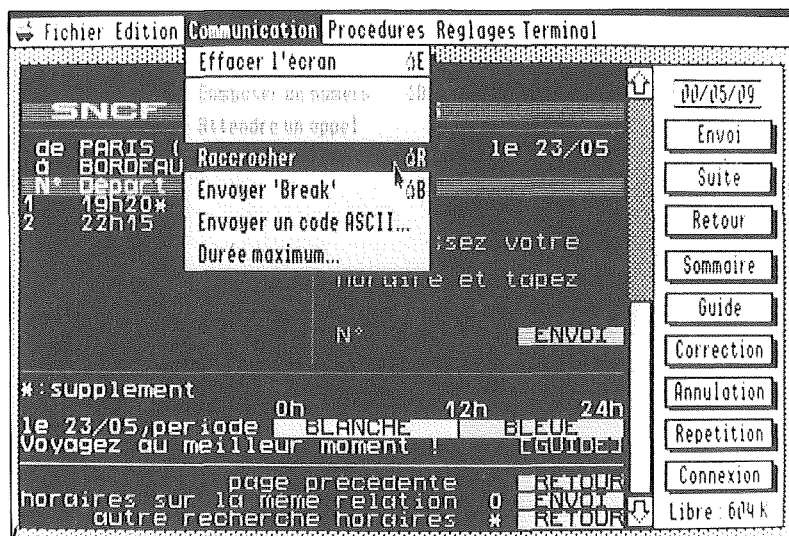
Fichier Edition Communication Procedures Reglages Terminal

Effacer l'écran ⌘E
Composer un numero ⌘D
Attendre un appel
Raccrocher ⌘R
Envoyer 'Break' ⌘B
Envoyer un code ASCII...
Durée maximum...

SNCF

de PARIS (
à BORDEAU
N° Depart
1 19h20*
2 22h15

le 23/05

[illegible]sez votre
horaire et tapez

N° ENVOI

*:supplement
0h 12h 24h
le 23/05,periode BLANCHE BLEUE
Voyagez au meilleur moment ! [GUIDE]

page precedente RETOUR
horaires sur la même relation 0 ENVOI
autre recherche horaires * RETOUR

00/05/09
Envoi
Suite
Retour
Sommaire
Guide
Correction
Annulation
Repetition
Connexion
Libre : 604 K